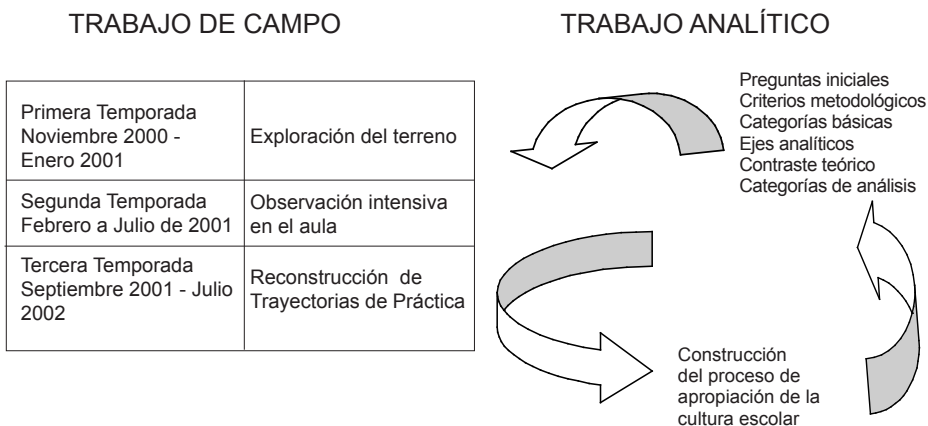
TRABAJO DE CAMPO

TRABAJO ANALÍTICO

| | |
|---|---|
| Primera Temporada Noviembre 2000 - Enero 2001 | Exploración del terreno |
| Segunda Temporada Febrero a Julio de 2001 | Observación intensiva en el aula |
| Tercera Temporada Septiembre 2001 - Julio 2002 | Reconstrucción de Trayectorias de Práctica |

Preguntas iniciales
Criterios metodológicos
Categorías básicas
Ejes analíticos
Contraste teórico
Categorías de análisis

Construcción del proceso de apropiación de la cultura escolar